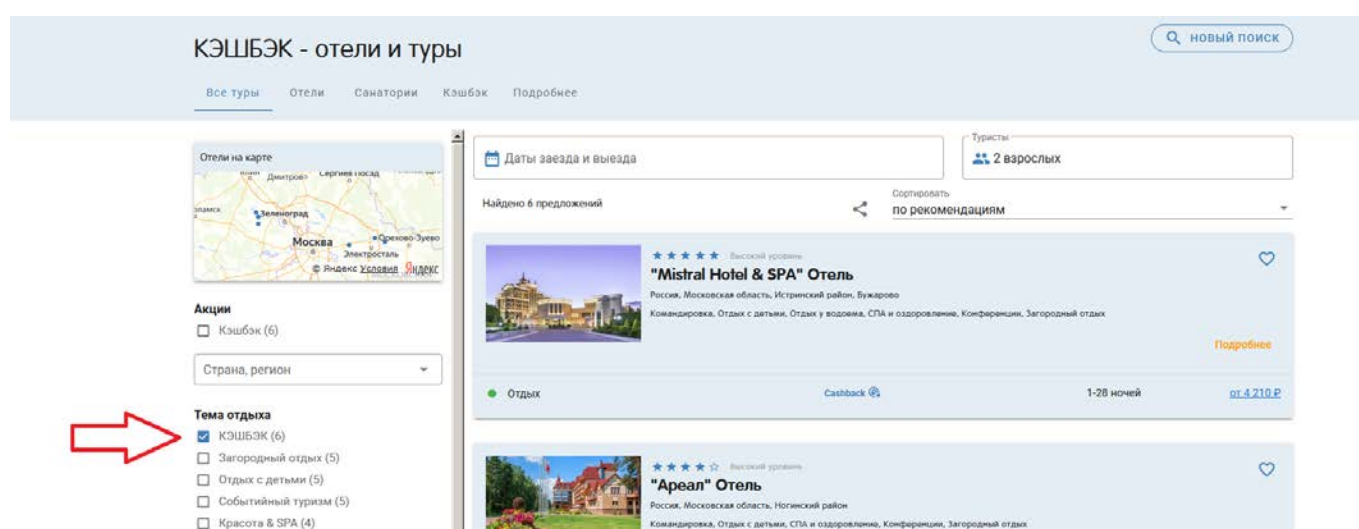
КЭШБЭК - отели и туры

новый поиск

Все туры Отели Санатории Кэшбэк Подробнее

Отели на карте
Дмитров Сергиев Посад
Зеленоград
Москва Орехово-Зуево
Электросталь
© Яндекс Условия Яндекс

Акции
Кэшбэк (6)

Страна, регион

Тема отдыха
КЭШБЭК (6)
Загородный отдых (5)
Отдых с детьми (5)
Событийный туризм (5)
Красота & SPA (4)

Даты заезда и выезда

Туристы
2 взрослых

Найдено 6 предложений

Сортировать
по рекомендациям

★★★★★ Высокий уровень
"Mistral Hotel & SPA" Отель
Россия, Московская область, Истринский район, Бужарово
Командировка, Отдых с детьми, Отдых у водоема, СПА и оздоровление, Конференции, Загородный отдых

Подробнее

Отдых Cashback 1-28 ночей от 4 210 ₽

★★★★☆ Высокий уровень
"Ареал" Отель
Россия, Московская область, Ногинский район
Командировка, Отдых с детьми, СПА и оздоровление, Конференции, Загородный отдых